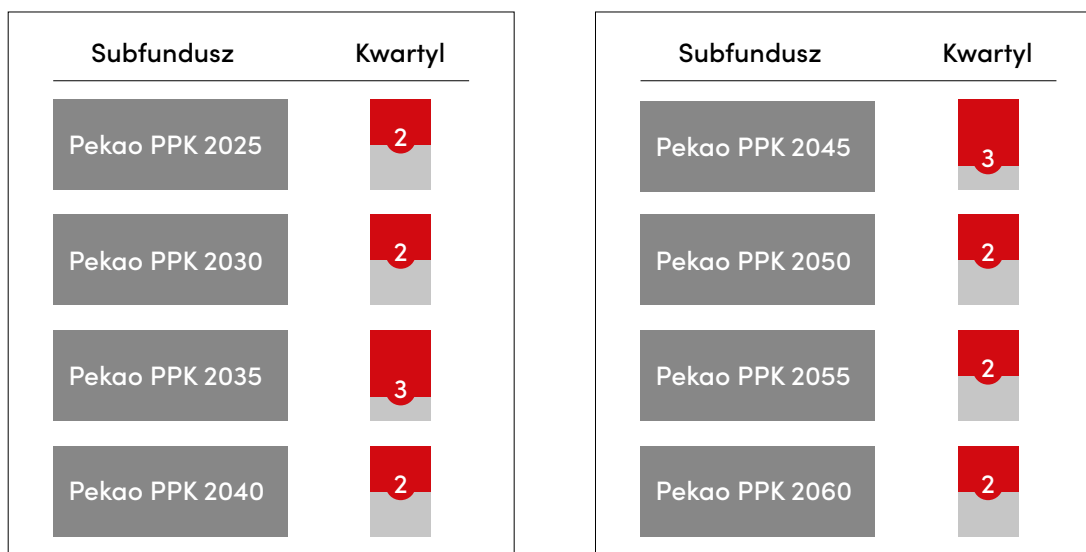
| Subfundusz | Kwartyl |
|---|---|
| Pekao PPK 2025 | 2 |
| Pekao PPK 2030 | 2 |
| Pekao PPK 2035 | 3 |
| Pekao PPK 2040 | 2 |

| Subfundusz | Kwartyl |
|---|---|
| Pekao PPK 2045 | 3 |
| Pekao PPK 2050 | 2 |
| Pekao PPK 2055 | 2 |
| Pekao PPK 2060 | 2 |